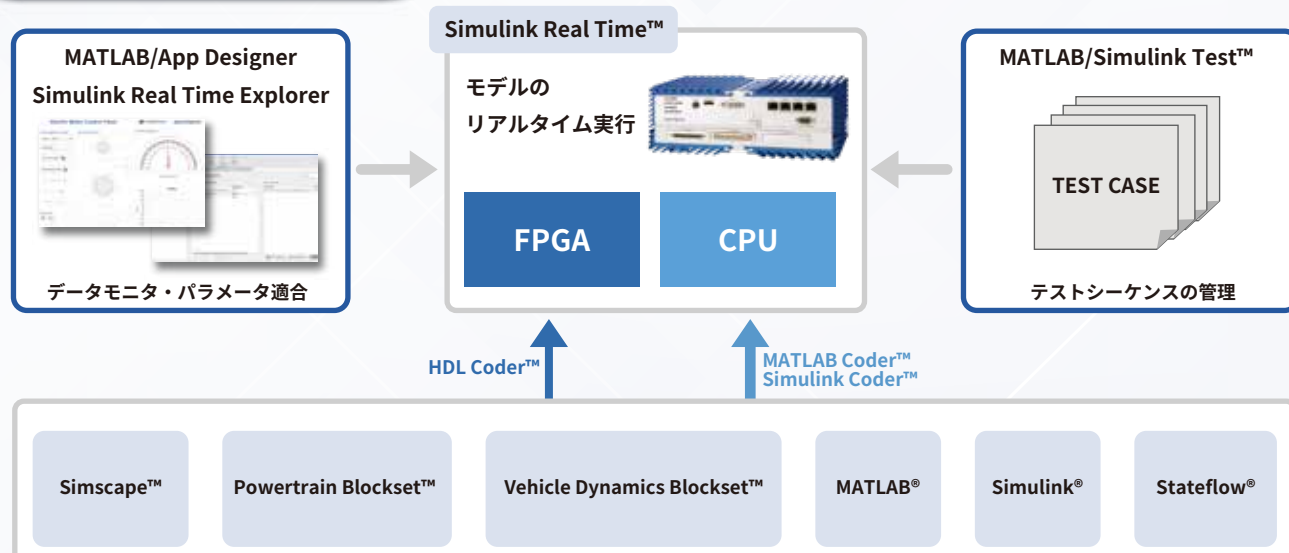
MATLAB/App Designer
Simulink Real Time Explorer

データモニタ・パラメータ適合

Simulink Real Time™

モデルの
リアルタイム実行

FPGA

CPU

MATLAB/Simulink Test™

TEST CASE

テストシーケンスの管理

HDL Coder™

MATLAB Coder™
Simulink Coder™

Simscape™

Powertrain Blockset™

Vehicle Dynamics Blockset™

MATLAB®

Simulink®

Stateflow®